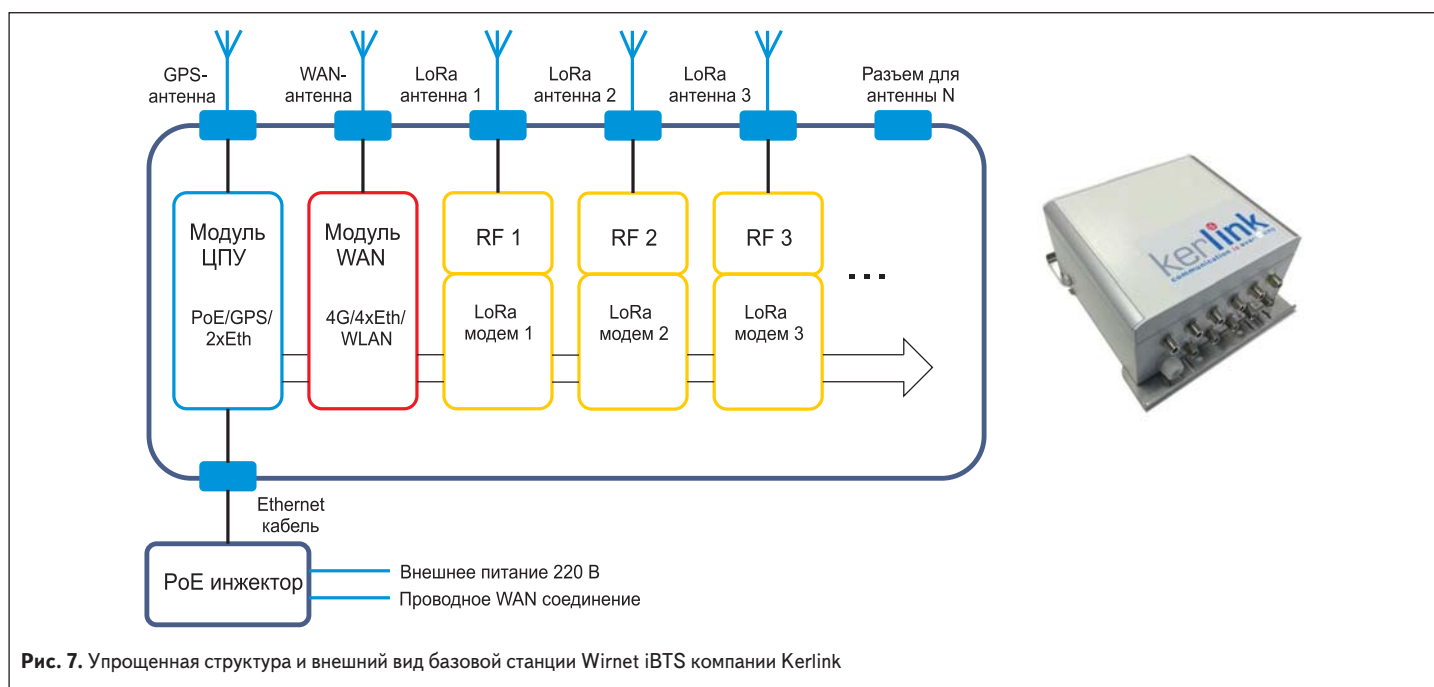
GPS-антенна

WAN-антенна

LoRa антенна 1

LoRa антенна 2

LoRa антенна 3

Разъем для антенны N

Модуль ЦПУ

PoE/GPS/ 2xEth

Модуль WAN

4G/4xEth/ WLAN

RF 1

LoRa модем 1

RF 2

LoRa модем 2

RF 3

LoRa модем 3

...

Kerlink

communication in every city

Ethernet кабель

PoE инжектор

Внешнее питание 220 В

Проводное WAN соединение

**Рис. 7.** Упрощенная структура и внешний вид базовой станции Wirnet iBTS компании Kerlink